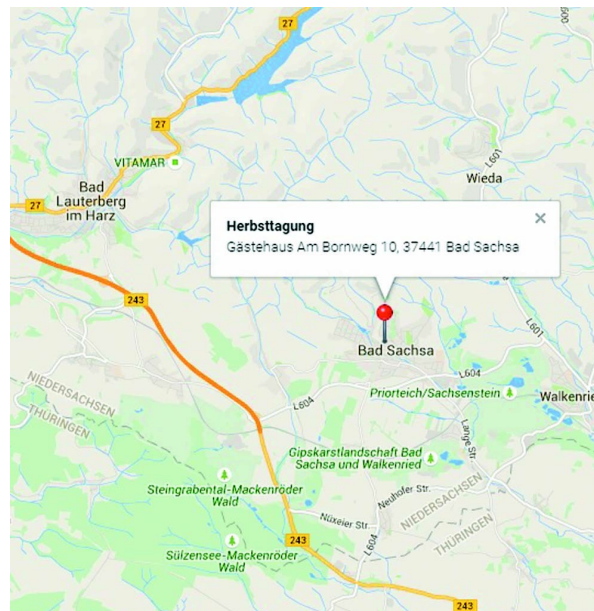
27

27

VITAMAR

Bad Lauterberg im Harz

27

L601

Wieda

Herbsttagung
Gästehaus Am Bornweg 10, 37441 Bad Sachsa

×

243

L601

Bad Sachsa

L604

NIEDERSACHSEN

THÜRINGEN

L604

Priorteich/Sachsenstein

Walkenrie

Lange Str.

Gipskarstlandschaft Bad Sachsa und Walkenried

Steingrabental-Mackenröder Wald

Neuhofer Str.

Nüxeier Str.

NIEDERSACHSEN

THÜRINGEN

L604

243

Sülzensee-Mackenröder Wald

243